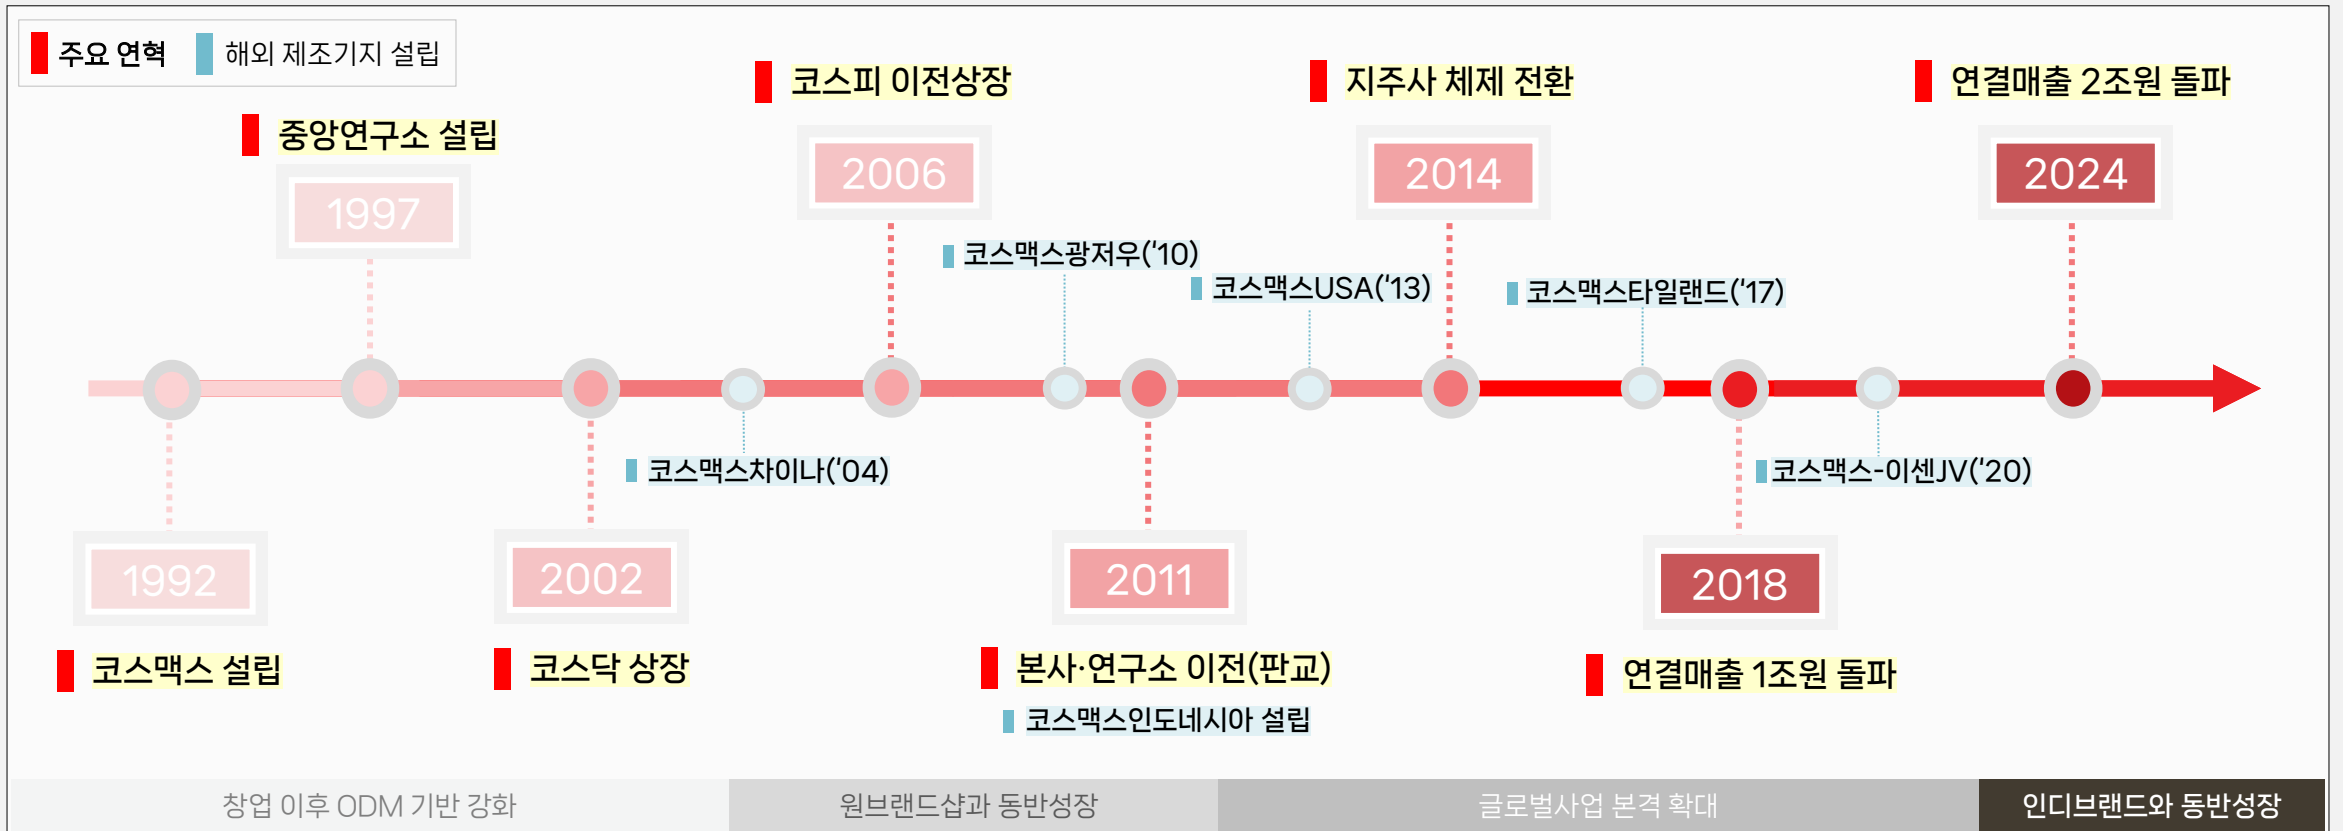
주요 연혁 해외 제조기지 설립

중앙연구소 설립
1997

코스피 이전상장
2006

지주사 체제 전환
2014

연결매출 2조원 돌파
2024

코스맥스광저우('10)
코스맥스USA('13)
코스맥스타일랜드('17)

코스맥스차이나('04)
코스맥스-이센JV('20)

1992
코스맥스 설립

2002
코스닥 상장

2011
본사·연구소 이전(판교)
코스맥스인도네시아 설립

2018
연결매출 1조원 돌파

창업 이후 ODM 기반 강화
원브랜드샵과 동반성장
글로벌사업 본격 확대
인디브랜드와 동반성장